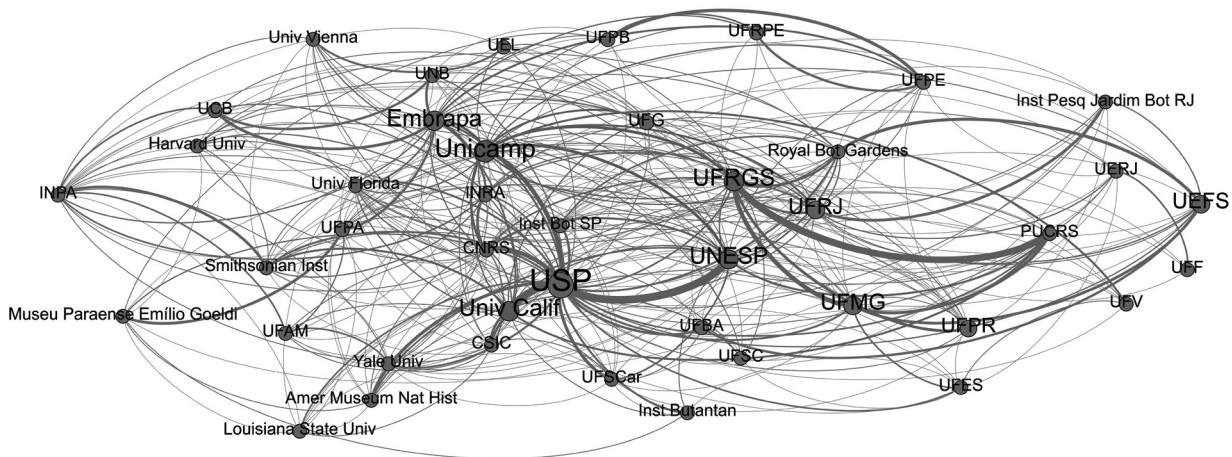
Univ Vienna
UEL
UFPB
UFRPE
UFPE
UNB
Inst Pesq Jardim Bot RJ
UCB
Embrapa
UFG
Harvard Univ
Unicamp
Royal Bot Gardens
UERJ
INPA
Univ Florida
UFRGS
UEFS
INRA
UFRJ
Inst Bot SP
UFPA
PUCRS
CNRS
UNESP
Smithsonian Inst
UFF
USP
Museu Paraense Emílio Goeldi
Univ Calif
UFMG
UFV
UFAM
UFPR
UFBA
CSIC
Yale Univ
UFSC
UFSCar
UFES
Amer Museum Nat Hist
Inst Butantan
Louisiana State Univ